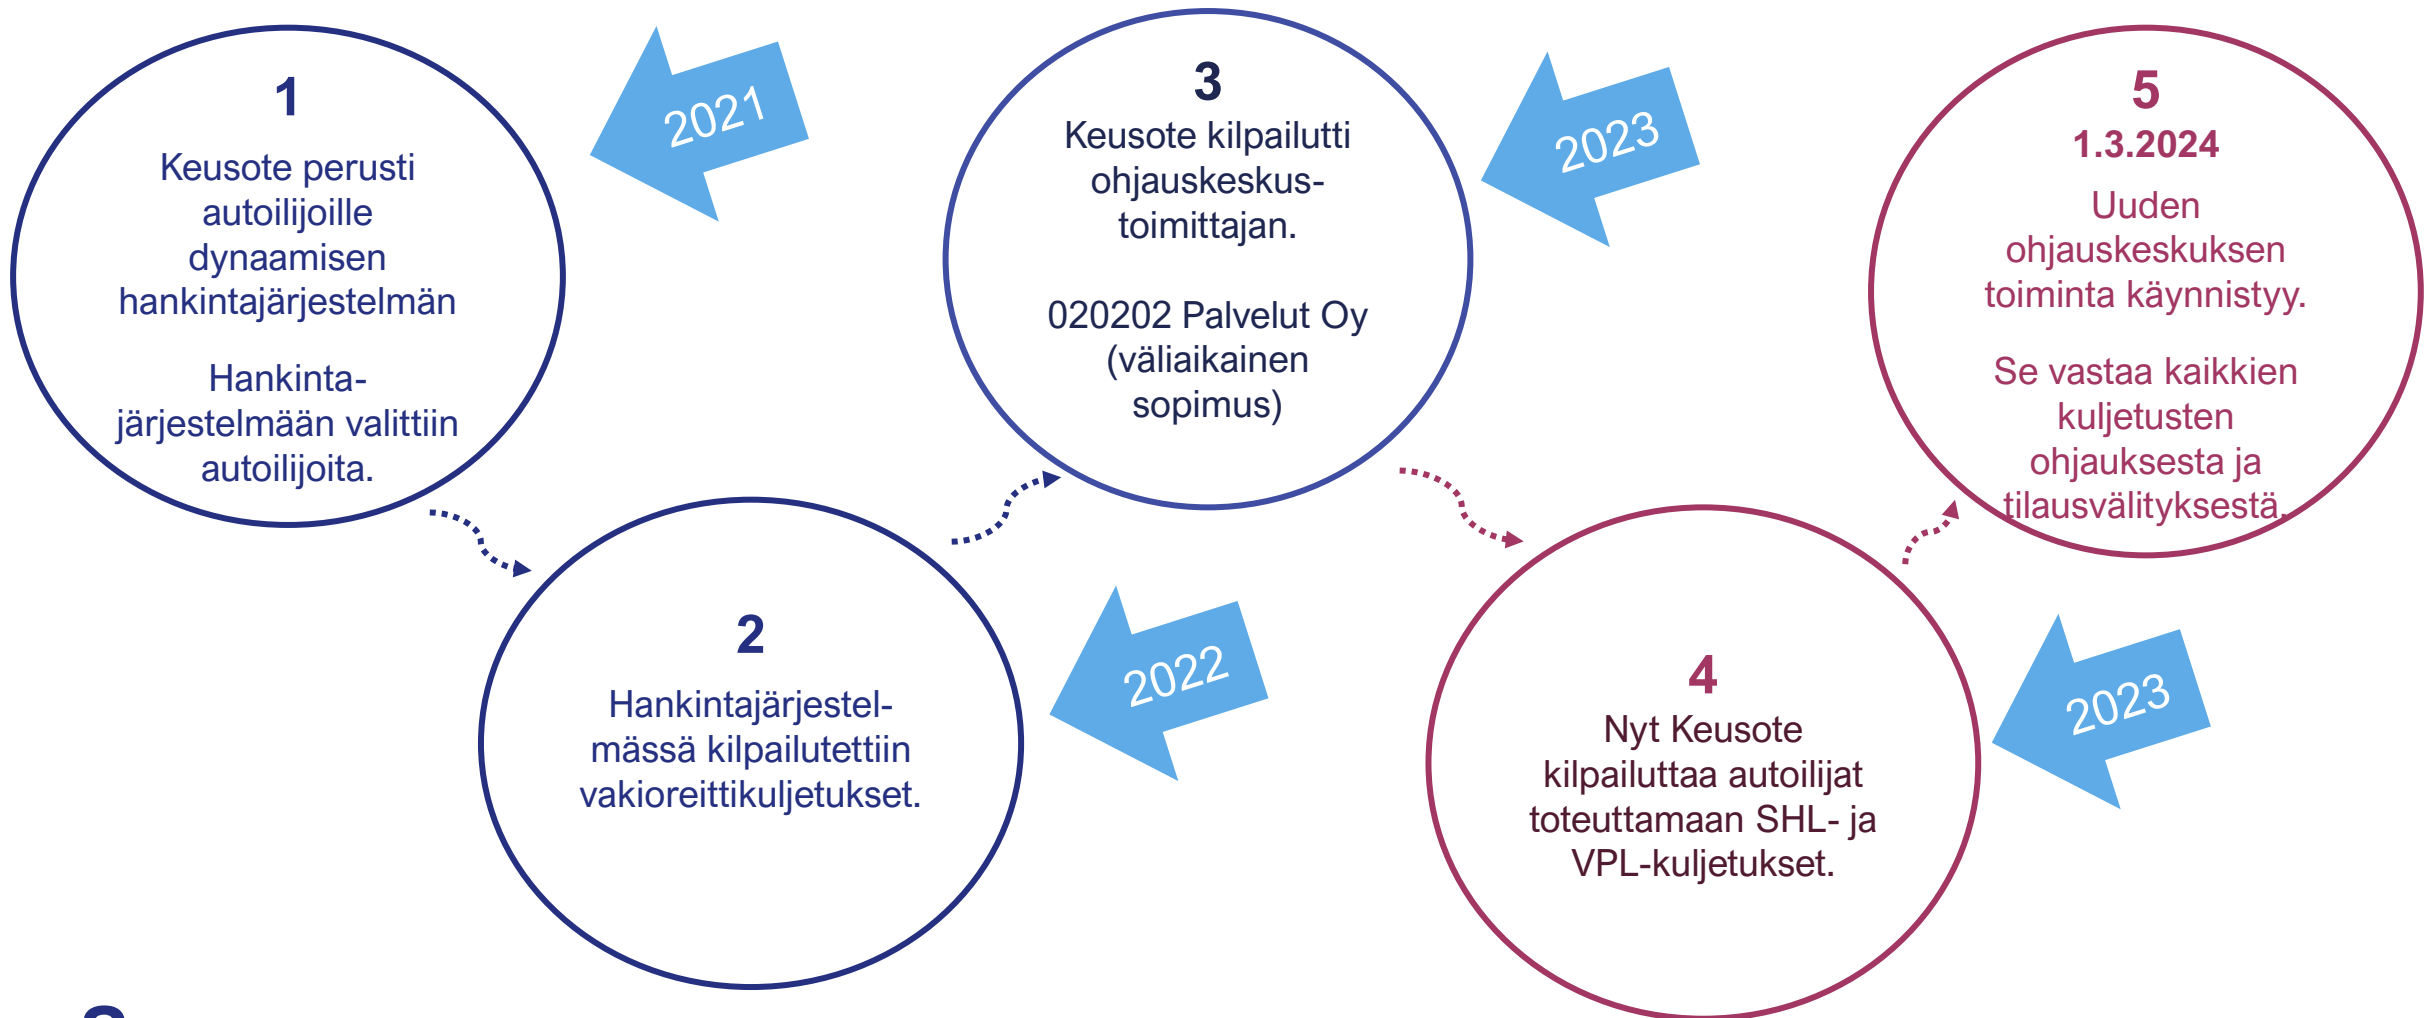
1
Keusote perusti autoilijoille dynaamisen hankintajärjestelmän

Hankinta-järjestelmään valittiin autoilijoita.

2021

3
Keusote kilpailutti ohjauskeskus-toimittajan.

020202 Palvelut Oy (väliaikainen sopimus)

2023

5
1.3.2024
Uuden ohjauskeskuksen toiminta käynnistyy.

Se vastaa kaikkien kuljetusten ohjauksesta ja tilausvälityksestä.

2
Hankintajärjestelmässä kilpailutettiin vakioreittikuljetukset.

2022

4
Nyt Keusote kilpailuttaa autoilijat toteuttamaan SHL- ja VPL-kuljetukset.

2023